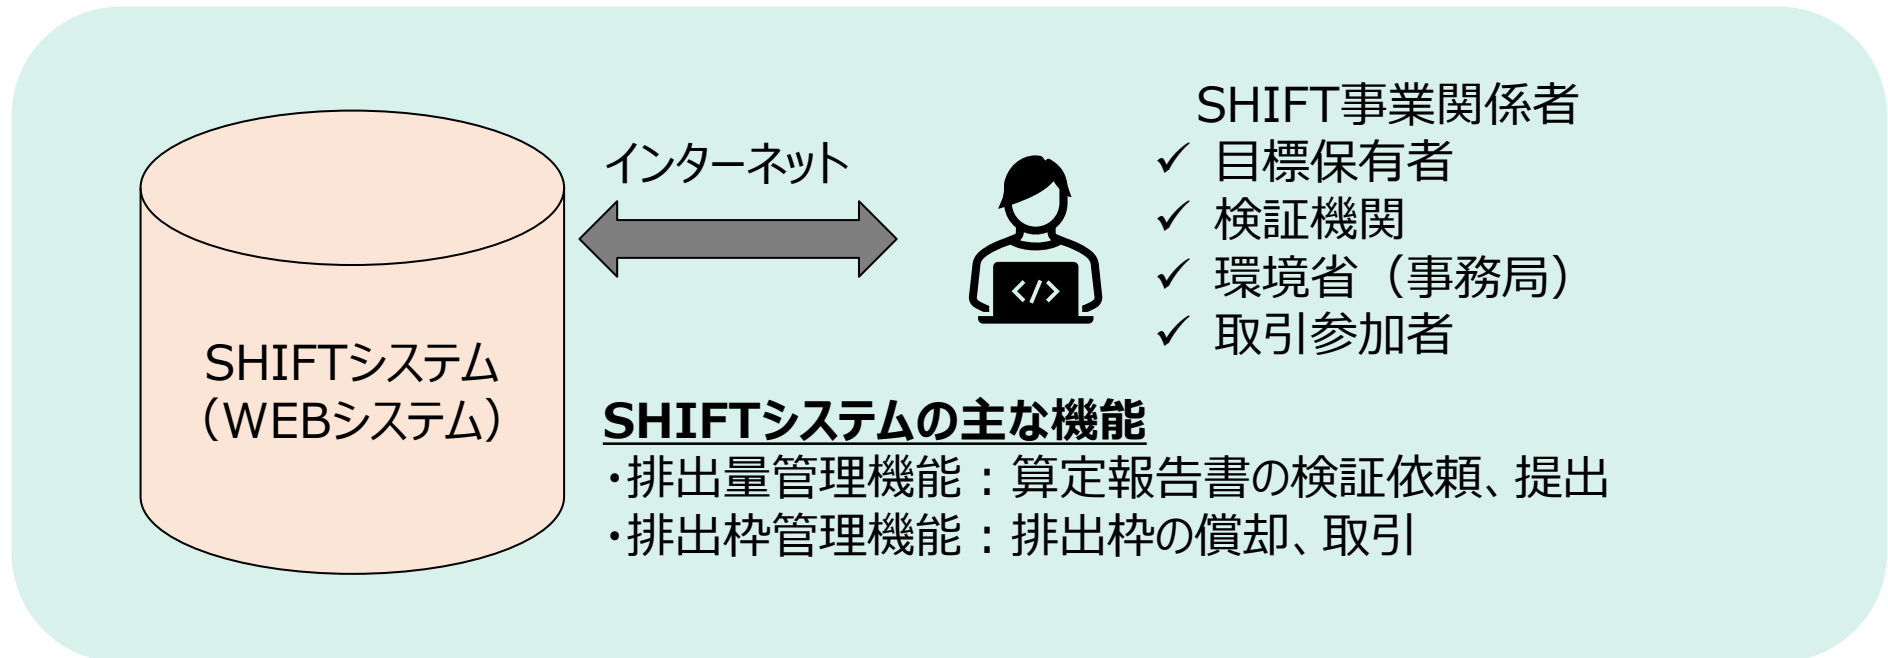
SHIFTシステム
（WEBシステム）

インターネット

</>

SHIFT事業関係者
✓ 目標保有者
✓ 検証機関
✓ 環境省（事務局）
✓ 取引参加者

SHIFTシステムの主な機能
・排出量管理機能：算定報告書の検証依頼、提出
・排出枠管理機能：排出枠の償却、取引